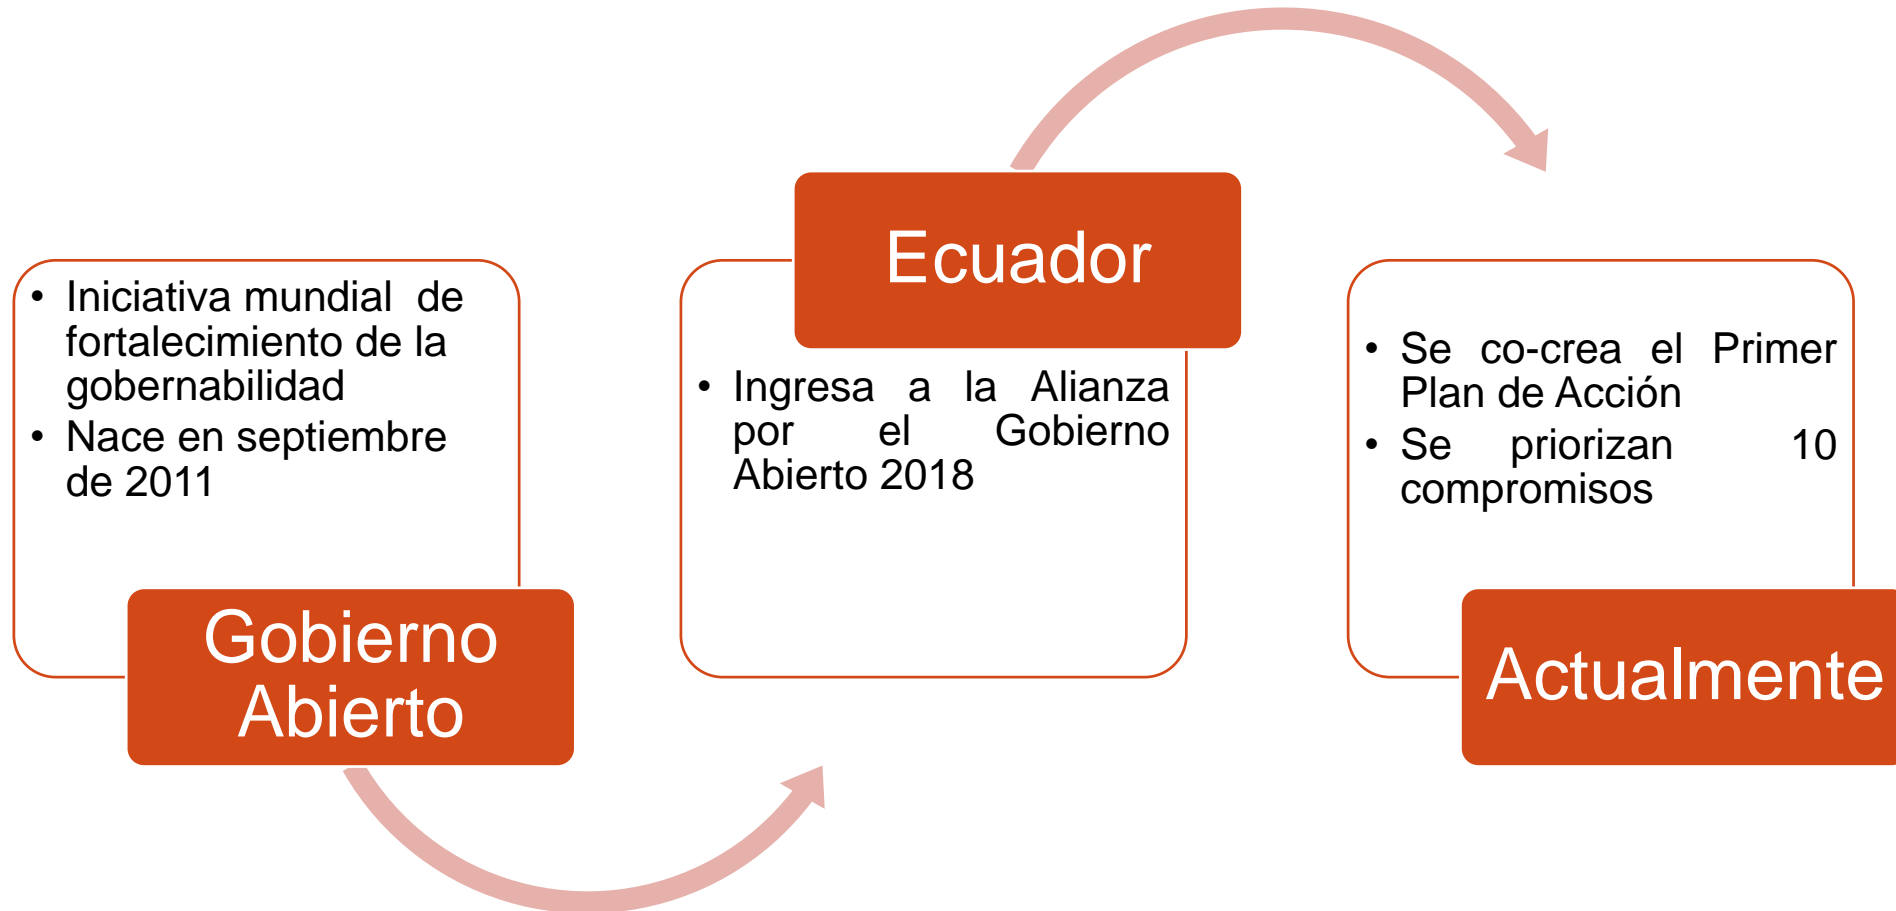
- Iniciativa mundial de fortalecimiento de la gobernabilidad
- Nace en septiembre de 2011

Gobierno Abierto

Ecuador

- Ingresa a la Alianza por el Gobierno Abierto 2018

- Se co-crea el Primer Plan de Acción
- Se priorizan 10 compromisos

Actualmente